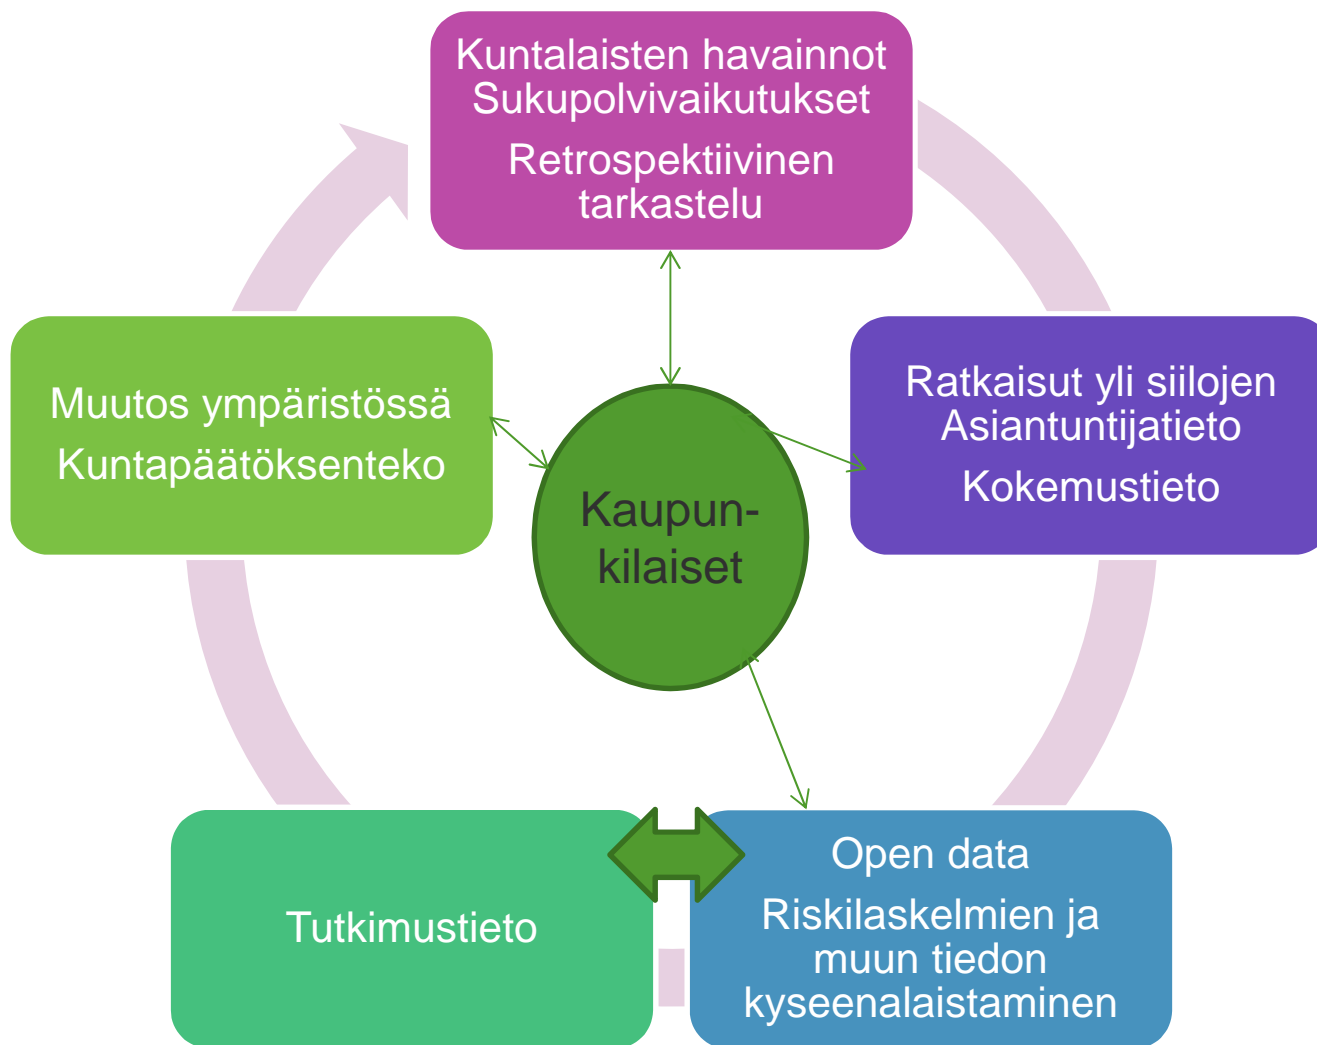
Kuntalaisten havainnot
Sukupolvivaikutukset

Retrospektiivinen tarkastelu

Ratkaisut yli siilojen
Asiantuntijatieto

Kokemustieto

Open data

Riskilaskelmien ja muun tiedon kyseenalaistaminen

Tutkimustieto

Muutos ympäristössä

Kuntapäätöksenteko

Kaupunkilaiset